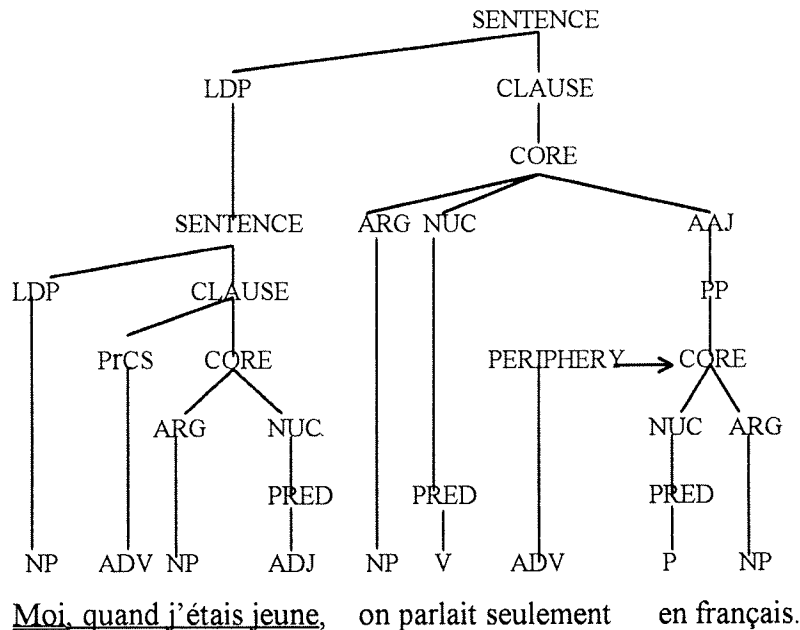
SENTENCE

LDP CLAUSE

CORE

SENTENCE ARG NUC AAJ

LDP CLAUSE PP

PrCS CORE PERIPHERY CORE

ARG NUC NUC ARG

PRED PRED PRED

NP ADV NP ADJ NP V ADV P NP

Moi, quand j'étais jeune, on parlait seulement en français.